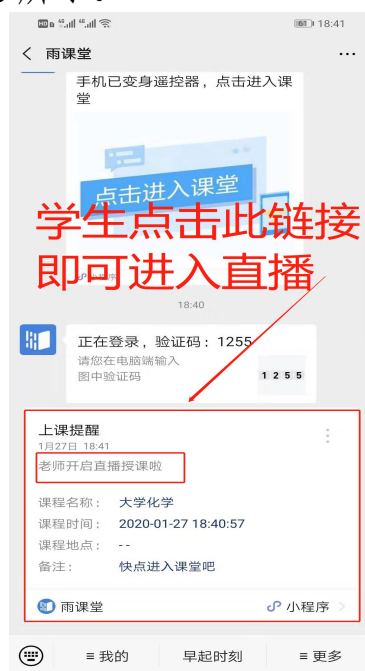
18:41

雨课堂

手机已变身遥控器，点击进入课堂

点击进入课堂

学生点击此链接即可进入直播

18:40

正在登录，验证码：1255
请您在电脑端输入图中验证码

1 2 5 5

上课提醒
1月27日 18:41
老师开启直播授课啦

课程名称： 大学化学
课程时间： 2020-01-27 18:40:57
课程地点： - -
备注： 快点进入课堂吧

雨课堂
小程序

≡ 我的
早起时刻
≡ 更多